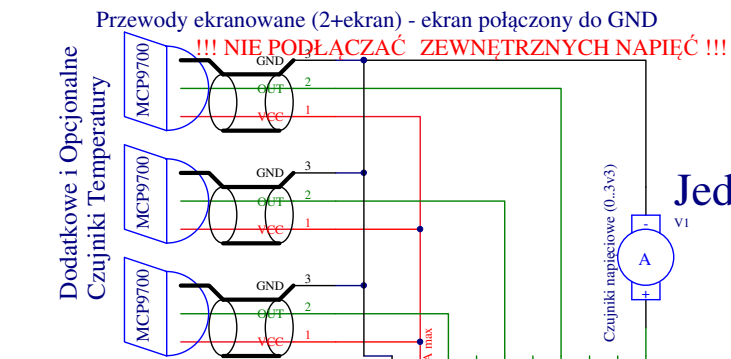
Przewody ekranowane (2+ekran) - ekran połączony do GND
!!! NIE PODŁĄCZAĆ ZEWNĘTRZNYCH NAPIĘĆ !!!

Dodatkowe i Opcjonalne
Czujniki Temperatury

MCP9700
GND 3
OUT 2
VCC 1

MCP9700
GND 3
OUT 2
VCC 1

MCP9700
GND 3
OUT 2
VCC 1

A max

Czujniki napięciowe (0..3v3)

-
V1
A
+

Jed